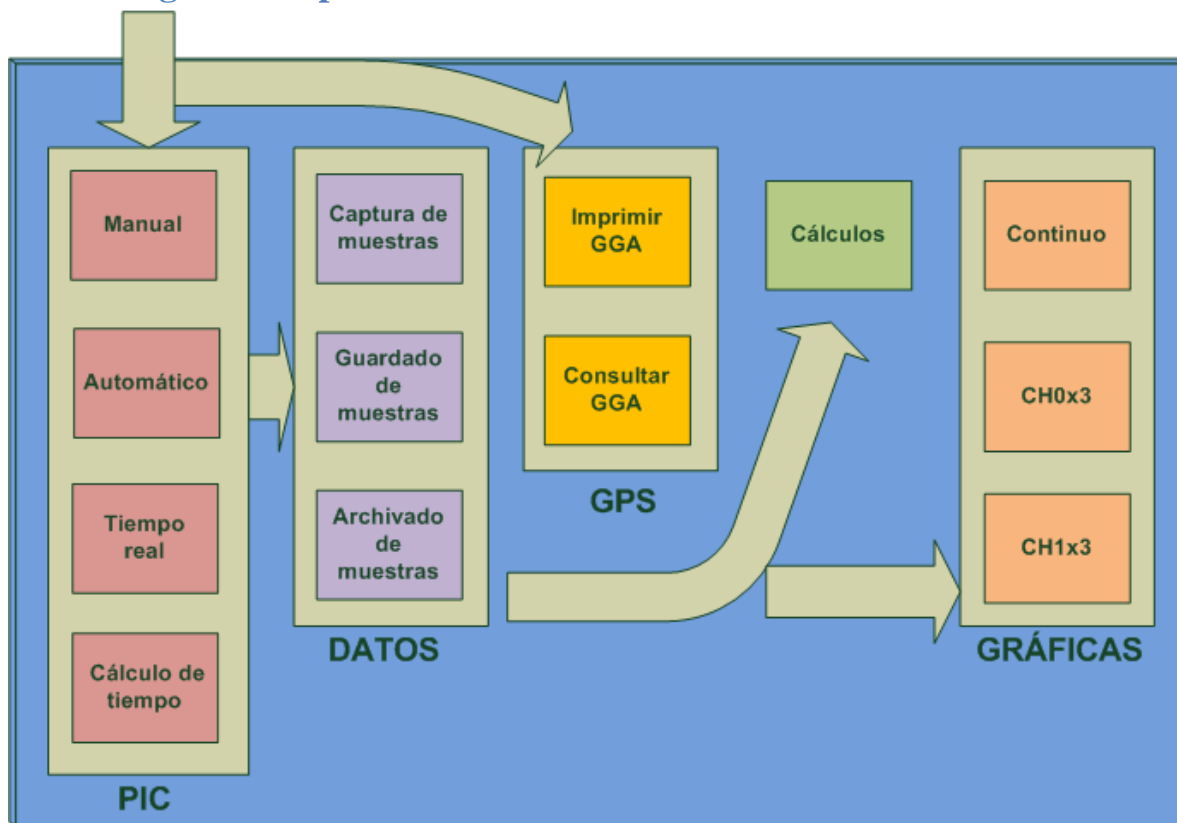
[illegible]

Manual

Automático

Tiempo real

Cálculo de tiempo

PIC

Captura de muestras

Guardado de muestras

Archivado de muestras

DATOS

Imprimir GGA

Consultar GGA

GPS

Cálculos

Continuo

CH0x3

CH1x3

GRÁFICAS